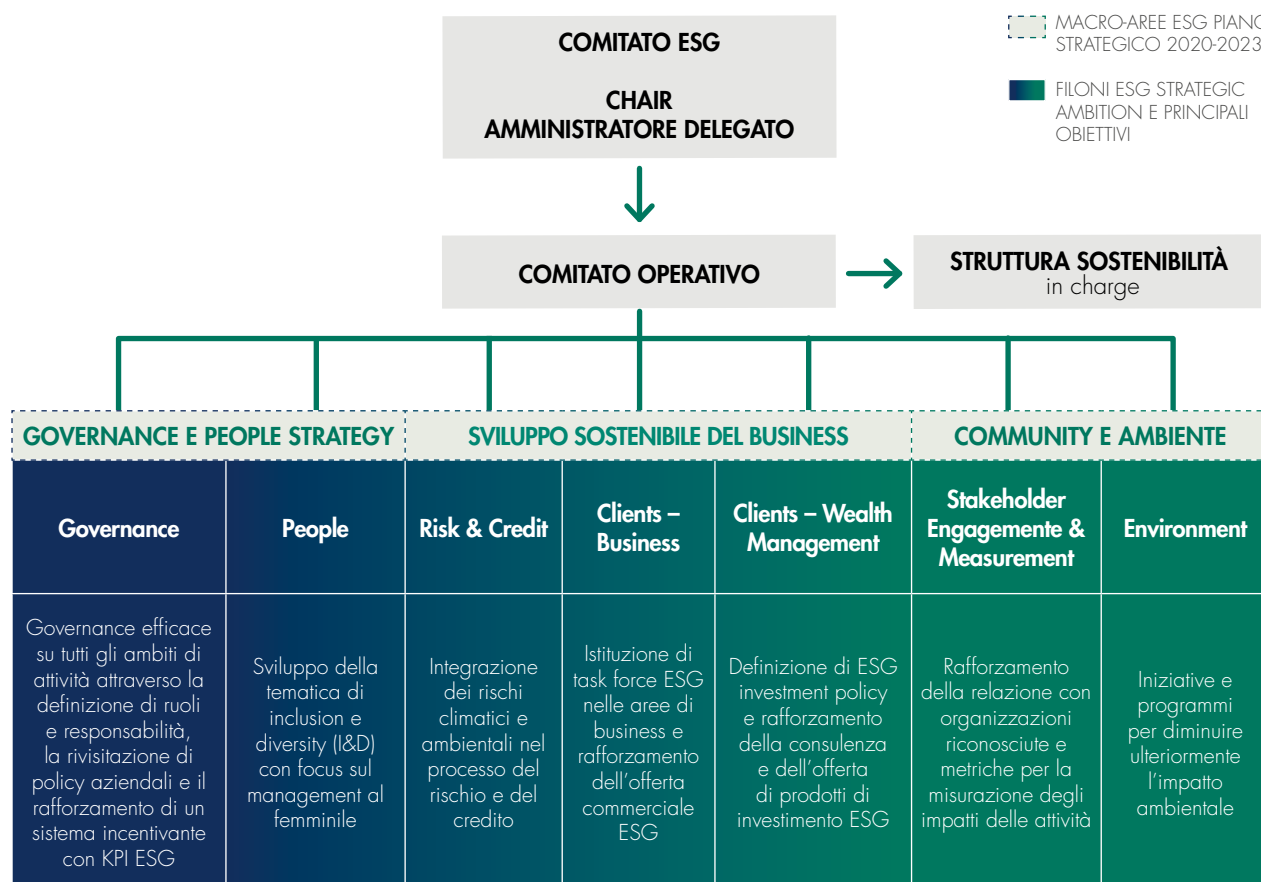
MACRO-AREE ESG PIANO STRATEGICO 2020-2023

FILONI ESG STRATEGIC AMBITION E PRINCIPALI OBIETTIVI

COMITATO ESG

CHAIR
AMMINISTRATORE DELEGATO

COMITATO OPERATIVO

STRUTTURA SOSTENIBILITÀ
in charge

GOVERNANCE E PEOPLE STRATEGY

SVILUPPO SOSTENIBILE DEL BUSINESS

COMMUNITY E AMBIENTE

Governance

People

Risk & Credit

Clients – Business

Clients – Wealth Management

Stakeholder Engagement & Measurement

Environment

Governance efficace su tutti gli ambiti di attività attraverso la definizione di ruoli e responsabilità, la rivisitazione di policy aziendali e il rafforzamento di un sistema incentivante con KPI ESG

Sviluppo della tematica di inclusion e diversity (I&D) con focus sul management al femminile

Integrazione dei rischi climatici e ambientali nel processo del rischio e del credito

Istituzione di task force ESG nelle aree di business e rafforzamento dell'offerta commerciale ESG

Definizione di ESG investment policy e rafforzamento della consulenza e dell'offerta di prodotti di investimento ESG

Rafforzamento della relazione con organizzazioni riconosciute e metriche per la misurazione degli impatti delle attività

Iniziative e programmi per diminuire ulteriormente l'impatto ambientale